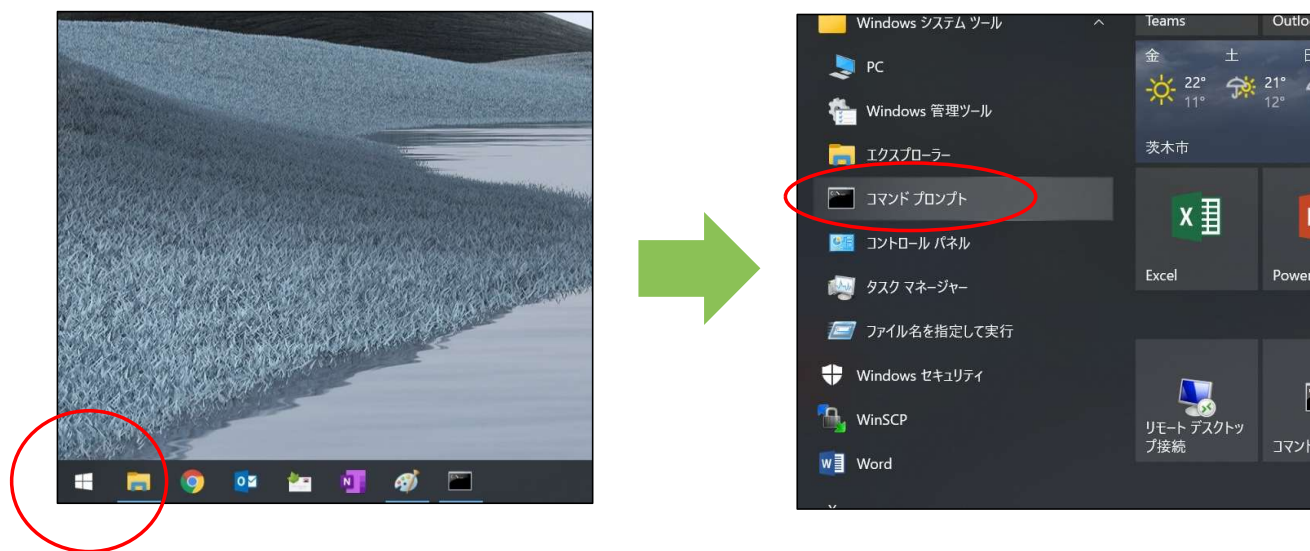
Windows システム ツール
PC
Windows 管理ツール
エクスプローラー
コマンド プロンプト
コントロール パネル
タスク マネージャー
ファイル名を指定して実行
Windows セキュリティ
WinSCP
Word

Teams
Outlo
金 土 日
22° 11°
21° 12°
茨木市
Excel
Power
リモート デスクトップ接続
コマンド